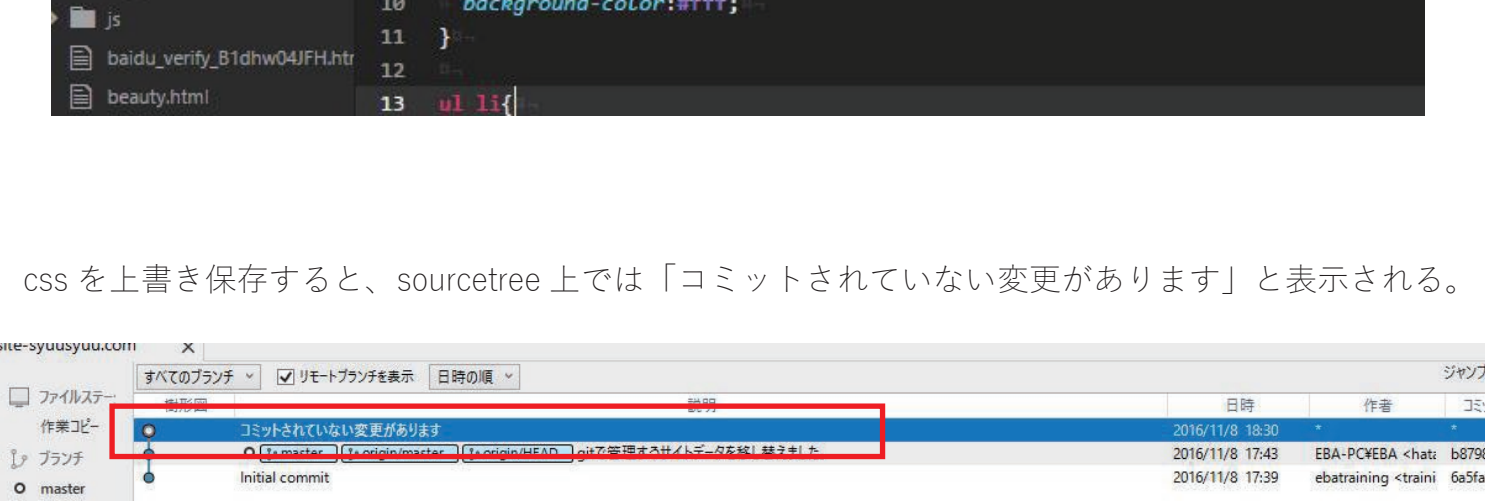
js
baidu_verify_B1dhw04JFH.htm
beauty.html
10 background-color:#fff;
11 }
12
13 ul li{

css を上書き保存すると、sourcetree 上では「コミットされていない変更があります」と表示される。

site-syuusyuu.com ×
ファイルステー
作業コピー
ブランチ
master
すべてのブランチ
リモートブランチを表示
日時の順
ジャンプ
樹形図
説明
日時
作者
コミ
コミットされていない変更があります
2016/11/8 18:30
*
*
master
origin/master
origin/HEAD
gitで管理するサイトデータを移し替えました
2016/11/8 17:43
EBA-PC¥EBA <hata
b879
Initial commit
2016/11/8 17:39
ebatraining <traini
6a5fa